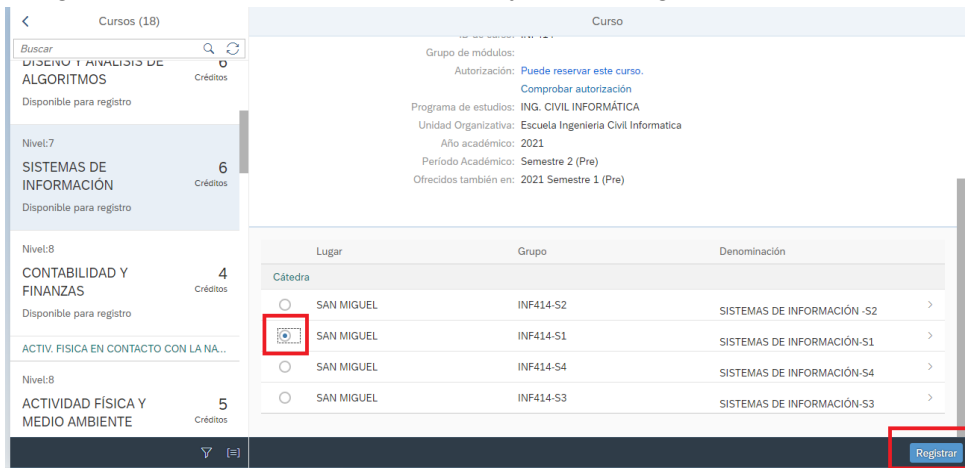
Cursos (18)

Buscar

DISEÑO Y ANÁLISIS DE ALGORITMOS
6
Créditos
Disponible para registro

Nivel:7
SISTEMAS DE INFORMACIÓN
6
Créditos
Disponible para registro

Nivel:8
CONTABILIDAD Y FINANZAS
4
Créditos
Disponible para registro

ACTIV. FISICA EN CONTACTO CON LA NA...

Nivel:8
ACTIVIDAD FÍSICA Y MEDIO AMBIENTE
5
Créditos

Curso

ID de curso: INF414
Grupo de módulos:
Autorización: Puede reservar este curso.
Comprobar autorización
Programa de estudios: ING. CIVIL INFORMÁTICA
Unidad Organizativa: Escuela Ingenieria Civil Informatica
Año académico: 2021
Período Académico: Semestre 2 (Pre)
Ofrecidos también en: 2021 Semestre 1 (Pre)

| | Lugar | Grupo | Denominación |
|---|---|---|---|
| Cátedra | | | |
| ○ | SAN MIGUEL | INF414-S2 | SISTEMAS DE INFORMACIÓN -S2 |
| ◉ | SAN MIGUEL | INF414-S1 | SISTEMAS DE INFORMACIÓN-S1 |
| ○ | SAN MIGUEL | INF414-S4 | SISTEMAS DE INFORMACIÓN-S4 |
| ○ | SAN MIGUEL | INF414-S3 | SISTEMAS DE INFORMACIÓN-S3 |

Registrar